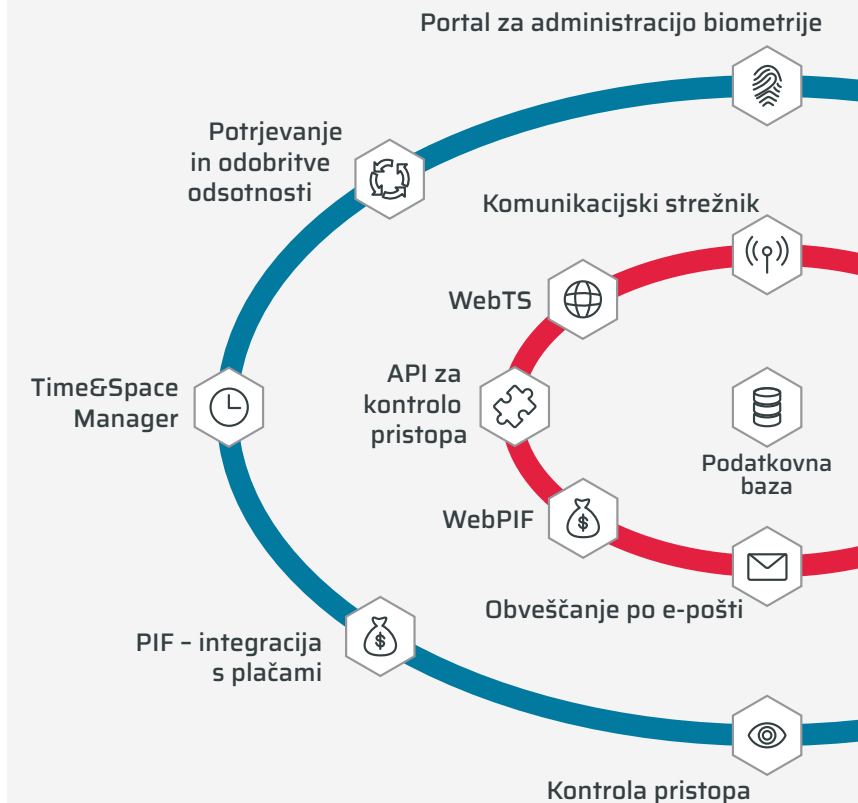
Portal za administracijo biometrije

Potrjevanje in odobritve odsotnosti

Komunikacijski strežnik

WebTS

Time&Space Manager

API za kontrolo pristopa

Podatkovna baza

WebPIF

Obveščanje po e-pošti

PIF – integracija s plačami

Kontrola pristopa